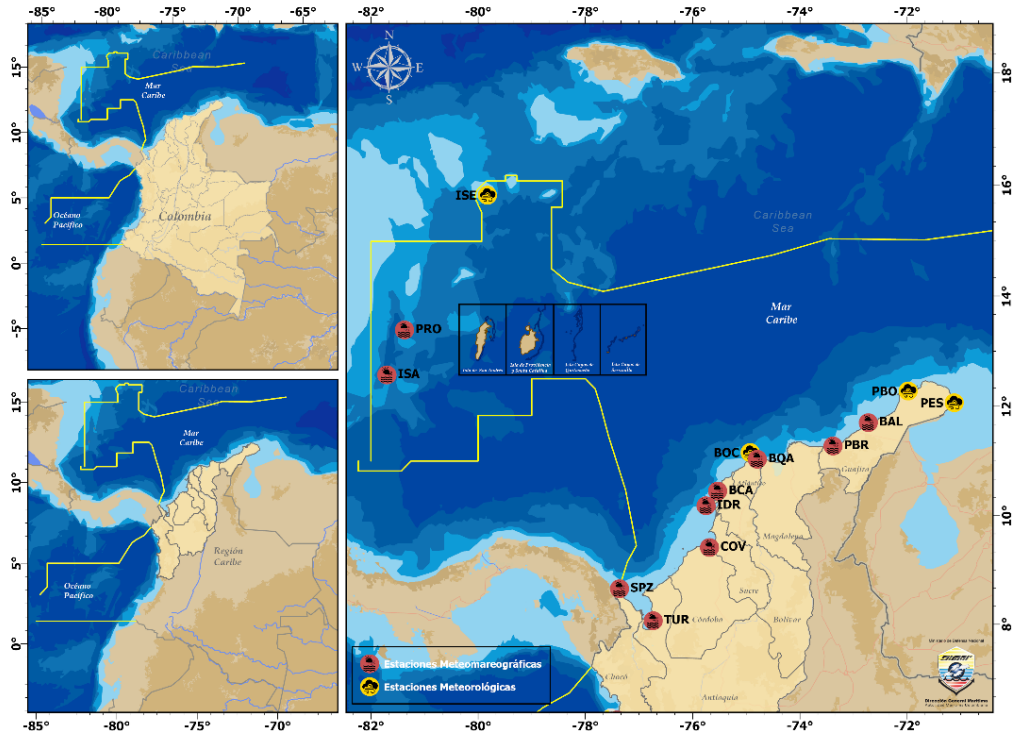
-85° -80° -75° -70° -65°

15° 10° 5° 0° -5°

Caribbean Sea
Mar Caribe
Océano Pacífico
Colombia

15° 10° 5° 0°

Caribbean Sea
Mar Caribe
Océano Pacífico
Región Caribe

-85° -80° -75° -70°

-82° -80° -78° -76° -74° -72°

18° 16° 14° 12° 10° 8°

N
W E
S

ISE
Caribbean Sea
Mar Caribe
PRO
ISA
Isla de San Andrés
Isla de Providencia y Santa Catalina
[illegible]
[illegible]
PBO
PES
BAL
PBR
BOC
BQA
BCA
IDR
COV
SPZ
TUR
Guajira
Atlántico
Magdalena
Sucre
Bolívar
Córdoba
Chocó
Antioquia

Estaciones Meteomareográficas
Estaciones Meteorológicas

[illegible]
Dirección General Marítima